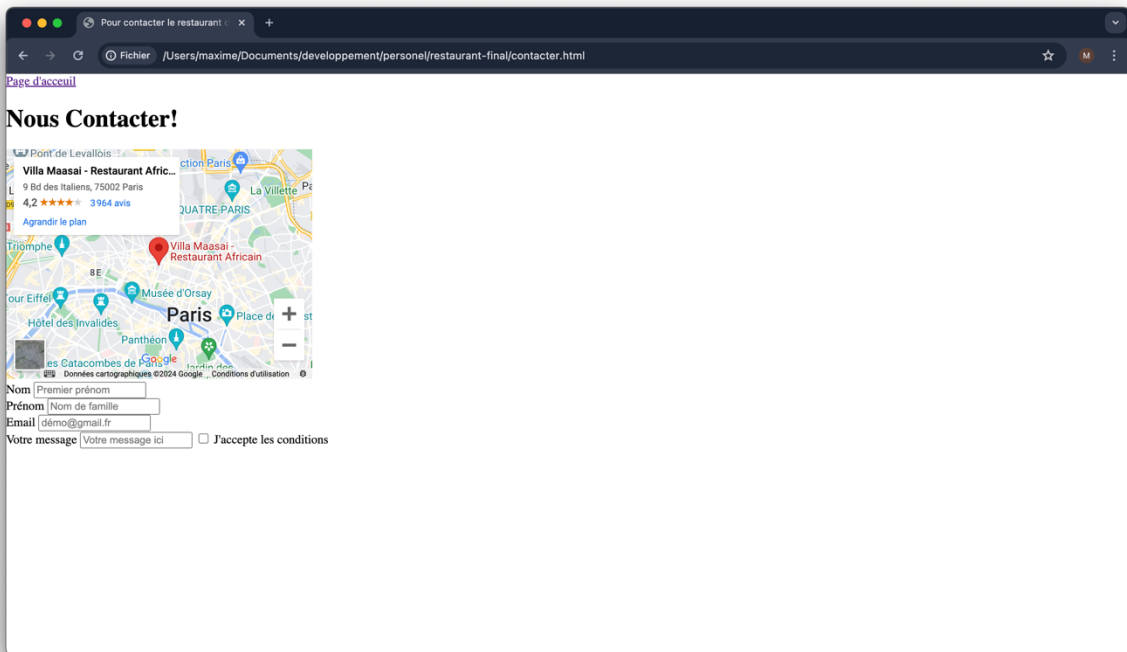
Pour contacter le restaurant

Fichier /Users/maxime/Documents/developpement/personel/restaurant-final/contacter.html

M

Page d'acceuil

# Nous Contacter!

Pont de Levallois
Villa Maasai - Restaurant Afric...
9 Bd des Italiens, 75002 Paris
4,2 ★★★★★ 3 964 avis
Agrandir le plan
ction Paris
La Villette
QUATRE-PARIS
Triomphe
Villa Maasai - Restaurant Africain
8E
our Eiffel
Musée d'Orsay
Paris
Place de
Hôtel des Invalides
Panthéon
es Catacombes de Paris
Google
Jardin des
Données cartographiques ©2024 Google Conditions d'utilisation
+
−

Nom Premier prénom
Prénom Nom de famille
Email démo@gmail.fr
Votre message Votre message ici J'accepte les conditions